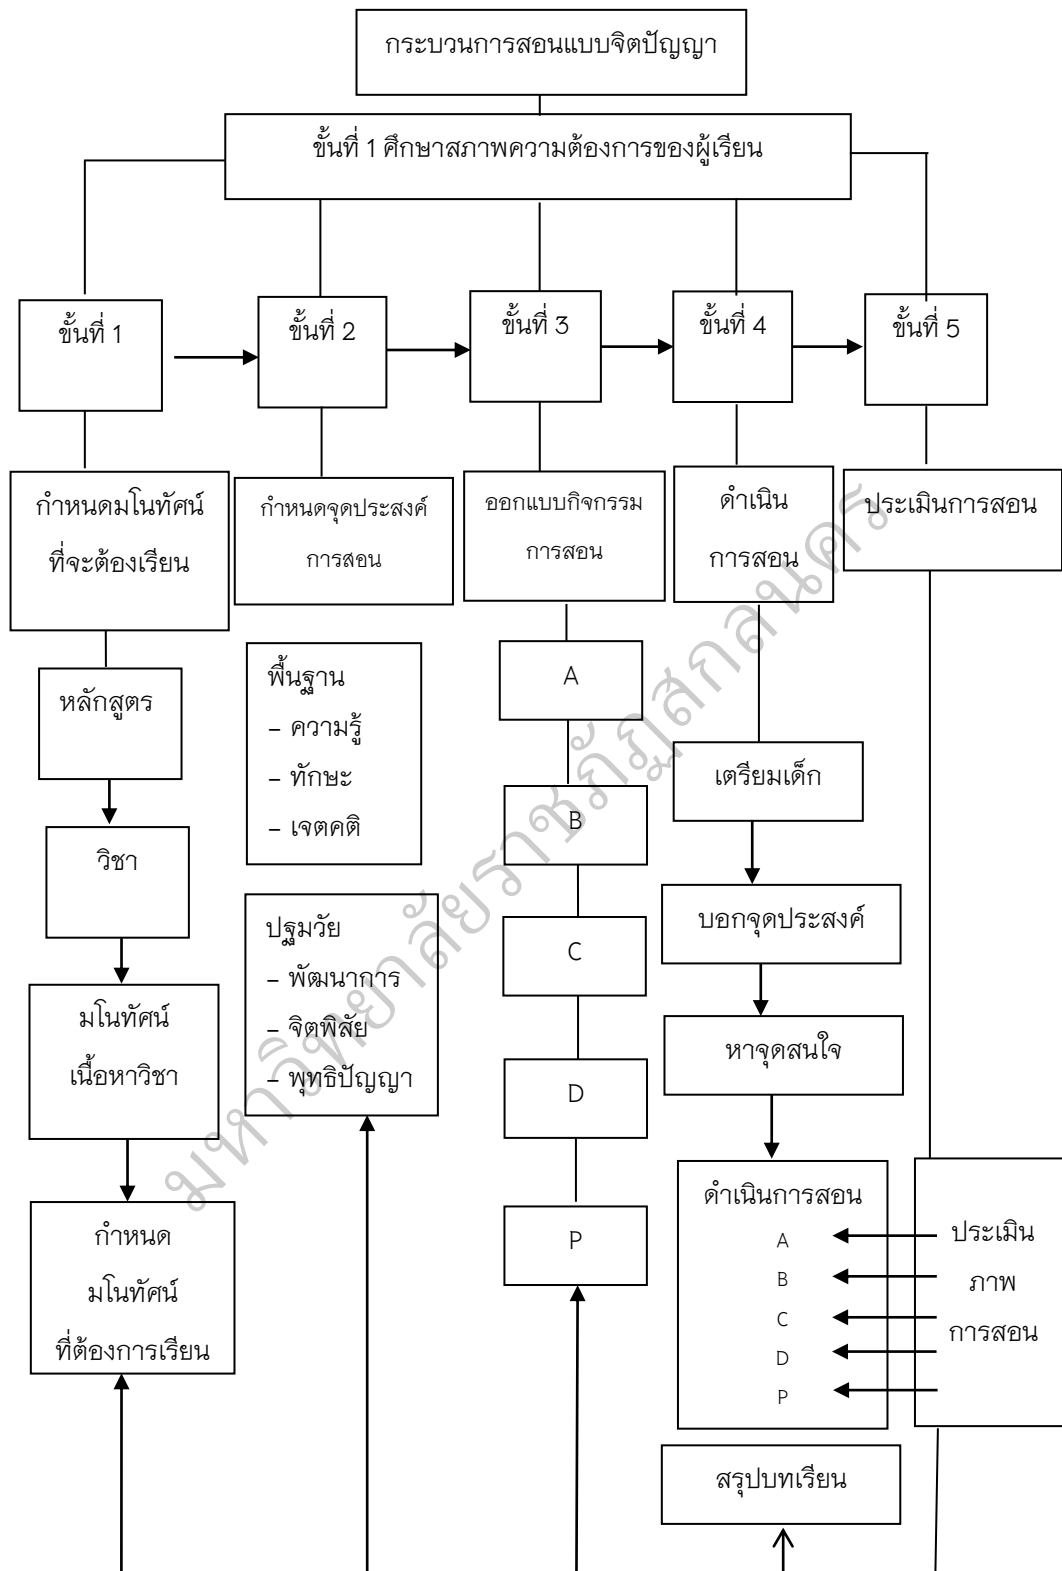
กระบวนการสอนแบบจิตปัญญา

ขั้นที่ 1 ศึกษาสภาพความต้องการของผู้เรียน

ขั้นที่ 1

ขั้นที่ 2

ขั้นที่ 3

ขั้นที่ 4

ขั้นที่ 5

กำหนดมโนทัศน์ที่จะต้องเรียน

กำหนดจุดประสงค์การสอน

ออกแบบกิจกรรมการสอน

ดำเนินการสอน

ประเมินการสอน

หลักสูตร

วิชา

มโนทัศน์เนื้อหาวิชา

กำหนดมโนทัศน์ที่ต้องการเรียน

พื้นฐาน
– ความรู้
– ทักษะ
– เจตคติ

ปฐมวัย
– พัฒนาการ
– จิตพิสัย
– พุทธิปัญญา

A

B

C

D

P

เตรียมเด็ก

บอกจุดประสงค์

หาจุดสนใจ

ดำเนินการสอน
A
B
C
D
P

ประเมินภาพการสอน

สรุปบทเรียน

มหาวิทยาลัยราชภัฏสกลนคร